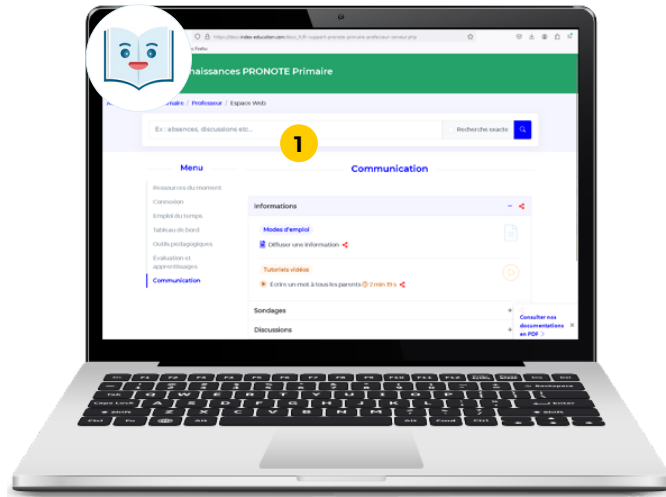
https://doc.index-education.com/doc_fr/fr-support-pronote-primaire-professeur-serveur.php

Firefox

naissances PRONOTE Primaire

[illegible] / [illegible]maire / Professeur / Espace Web

Ex : absences, discussions etc...

Recherche exacte

1

Menu

Ressources du moment

Connexion

Emploi du temps

Tableau de bord

Outils pédagogiques

Évaluation et apprentissages

Communication

Communication

Informations

Modes d'emploi

Diffuser une information

Tutoriels vidéos

Écrire un mot à tous les parents 2 min 19 s

Sondages

Discussions

Consulter nos documentations en PDF

Esc F1 F2 F3 F4 F5 F6 F7 F8 F9 F10 F11 F12

Backspace

Tab

Caps Lock

Enter

Shift

Shift

Ctrl Fn Alt Alt Gr Ctrl